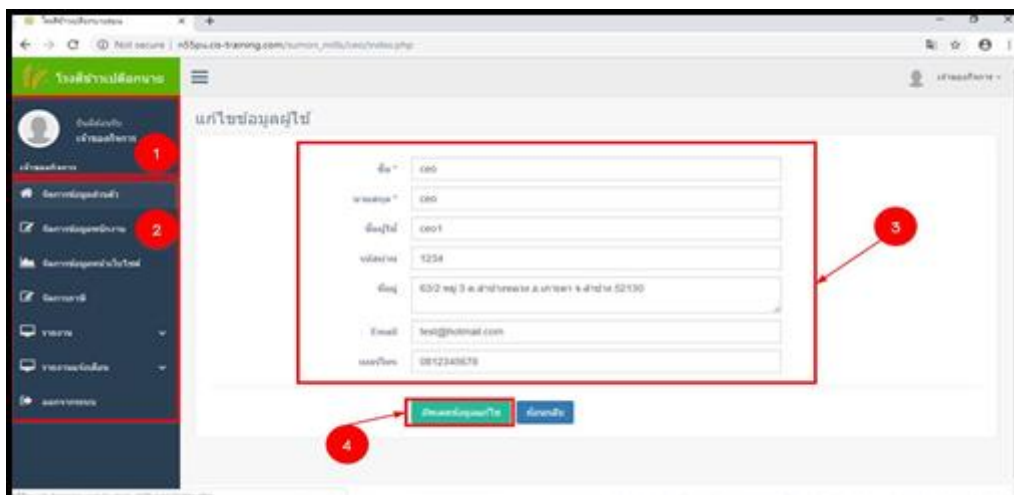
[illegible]

Not secure | n55pu.cs-training.com/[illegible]

โรงสีข้าวเปลือกนาย

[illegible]

ยินดีต้อนรับ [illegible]

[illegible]

1

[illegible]

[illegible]

2

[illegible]

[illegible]

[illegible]

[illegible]

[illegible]

แก้ไขข้อมูลผู้ใช้

ชื่อ * ceo

นามสกุล * ceo

ชื่อผู้ใช้ ceo1

รหัสผ่าน 1234

ที่อยู่ 63/2 หมู่ 3 ต.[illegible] อ.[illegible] จ.ลำปาง 52130

Email test@hotmail.com

เบอร์โทร 0812345678

3

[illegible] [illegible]

4